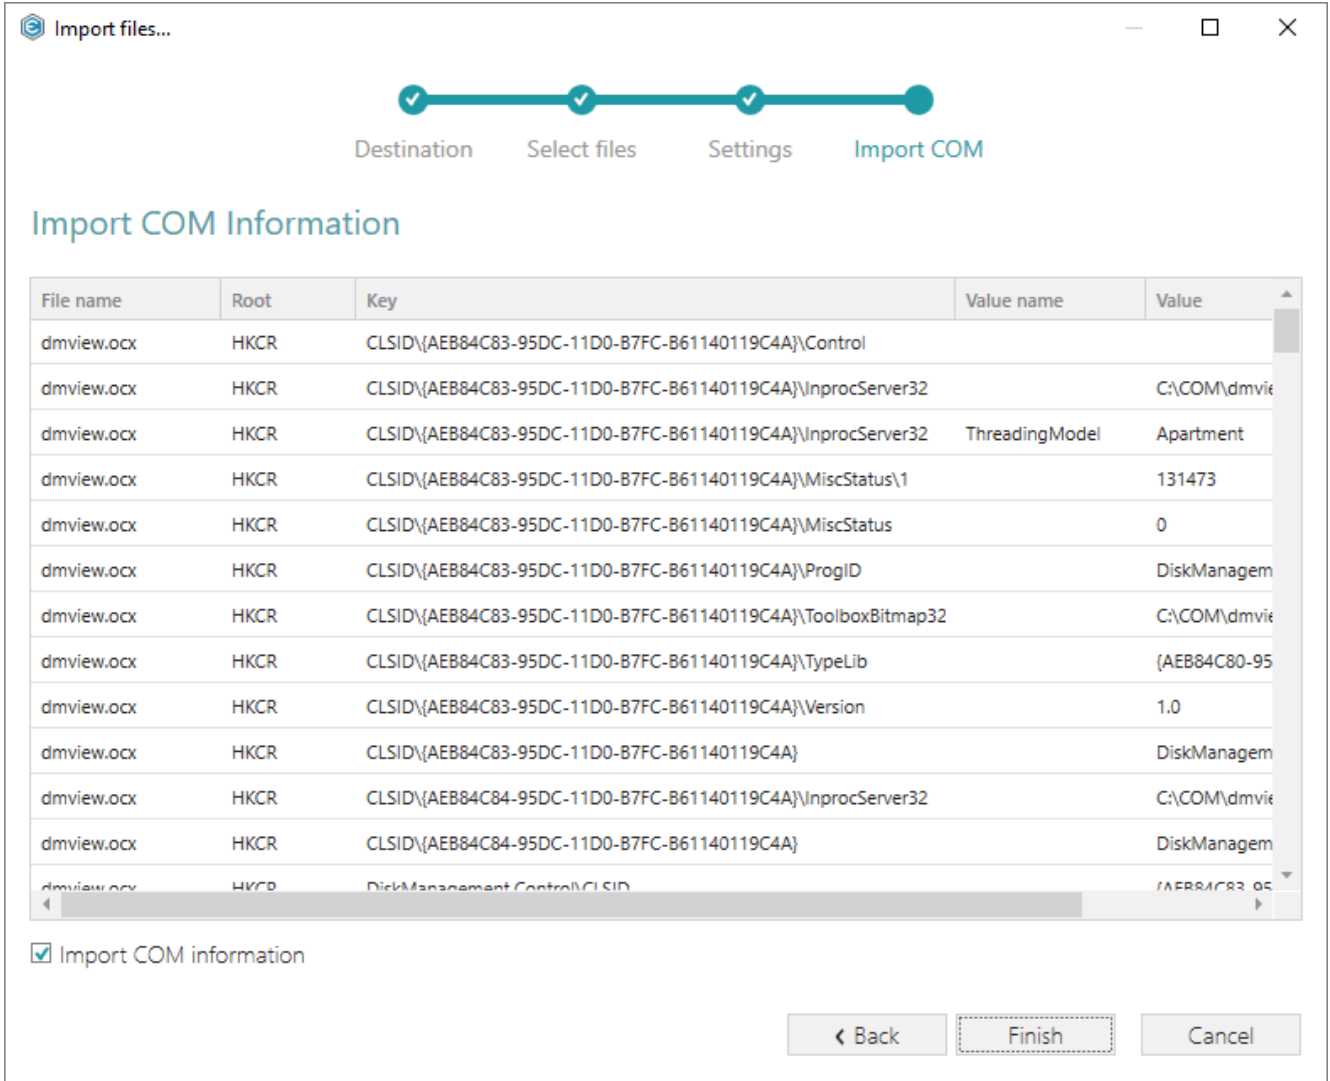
Import files...

Destination Select files Settings Import COM

Import COM Information

| File name | Root | Key | Value name | Value |
|---|---|---|---|---|
| dmview.ocx | HKCR | CLSID\{AEB84C83-95DC-11D0-B7FC-B61140119C4A}\Control | | |
| dmview.ocx | HKCR | CLSID\{AEB84C83-95DC-11D0-B7FC-B61140119C4A}\InprocServer32 | | C:\COM\dmvie |
| dmview.ocx | HKCR | CLSID\{AEB84C83-95DC-11D0-B7FC-B61140119C4A}\InprocServer32 | ThreadingModel | Apartment |
| dmview.ocx | HKCR | CLSID\{AEB84C83-95DC-11D0-B7FC-B61140119C4A}\MiscStatus\1 | | 131473 |
| dmview.ocx | HKCR | CLSID\{AEB84C83-95DC-11D0-B7FC-B61140119C4A}\MiscStatus | | 0 |
| dmview.ocx | HKCR | CLSID\{AEB84C83-95DC-11D0-B7FC-B61140119C4A}\ProgID | | DiskManagem |
| dmview.ocx | HKCR | CLSID\{AEB84C83-95DC-11D0-B7FC-B61140119C4A}\ToolboxBitmap32 | | C:\COM\dmvie |
| dmview.ocx | HKCR | CLSID\{AEB84C83-95DC-11D0-B7FC-B61140119C4A}\TypeLib | | {AEB84C80-95 |
| dmview.ocx | HKCR | CLSID\{AEB84C83-95DC-11D0-B7FC-B61140119C4A}\Version | | 1.0 |
| dmview.ocx | HKCR | CLSID\{AEB84C83-95DC-11D0-B7FC-B61140119C4A} | | DiskManagem |
| dmview.ocx | HKCR | CLSID\{AEB84C84-95DC-11D0-B7FC-B61140119C4A}\InprocServer32 | | C:\COM\dmvie |
| dmview.ocx | HKCR | CLSID\{AEB84C84-95DC-11D0-B7FC-B61140119C4A} | | DiskManagem |
| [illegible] | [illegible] | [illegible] | | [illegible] |

Import COM information

Back Finish Cancel